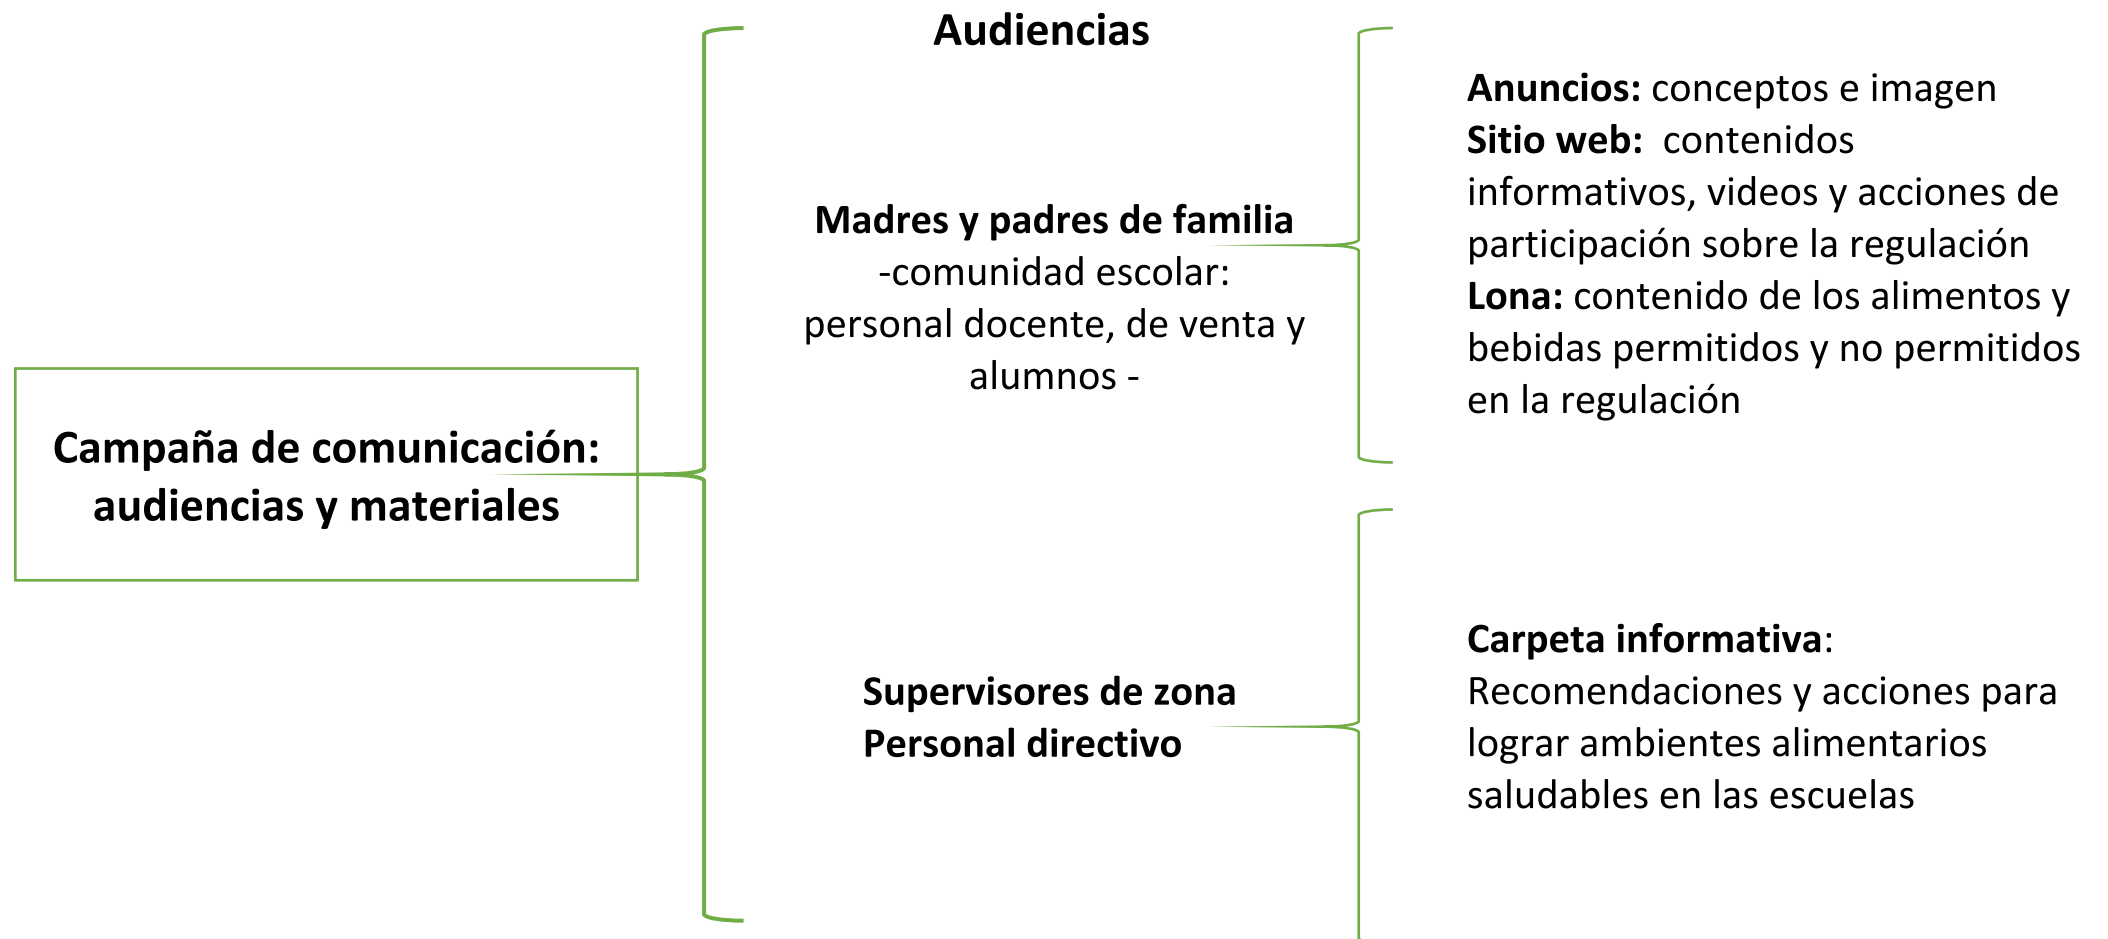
Campaña de comunicación: audiencias y materiales

Audiencias

Madres y padres de familia
-comunidad escolar: personal docente, de venta y alumnos -

Anuncios: conceptos e imagen
Sitio web: contenidos informativos, videos y acciones de participación sobre la regulación
Lona: contenido de los alimentos y bebidas permitidos y no permitidos en la regulación

Supervisores de zona
Personal directivo

Carpeta informativa: Recomendaciones y acciones para lograr ambientes alimentarios saludables en las escuelas